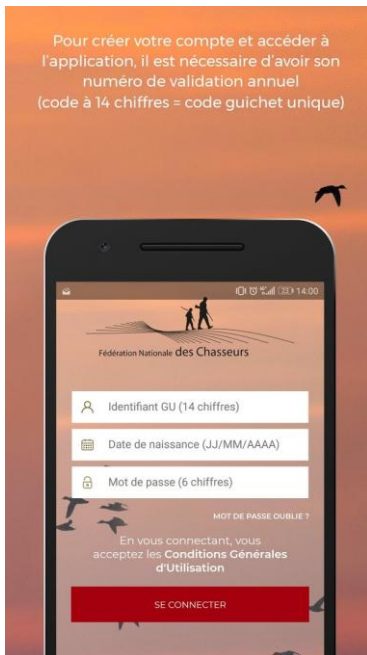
Pour créer votre compte et accéder à l'application, il est nécessaire d'avoir son numéro de validation annuel (code à 14 chiffres = code guichet unique)

14:00

Fédération Nationale des Chasseurs

Identifiant GU (14 chiffres)

Date de naissance (JJ/MM/AAAA)

Mot de passe (6 chiffres)

MOT DE PASSE OUBLIÉ ?

En vous connectant, vous acceptez les Conditions Générales d'Utilisation

SE CONNECTER